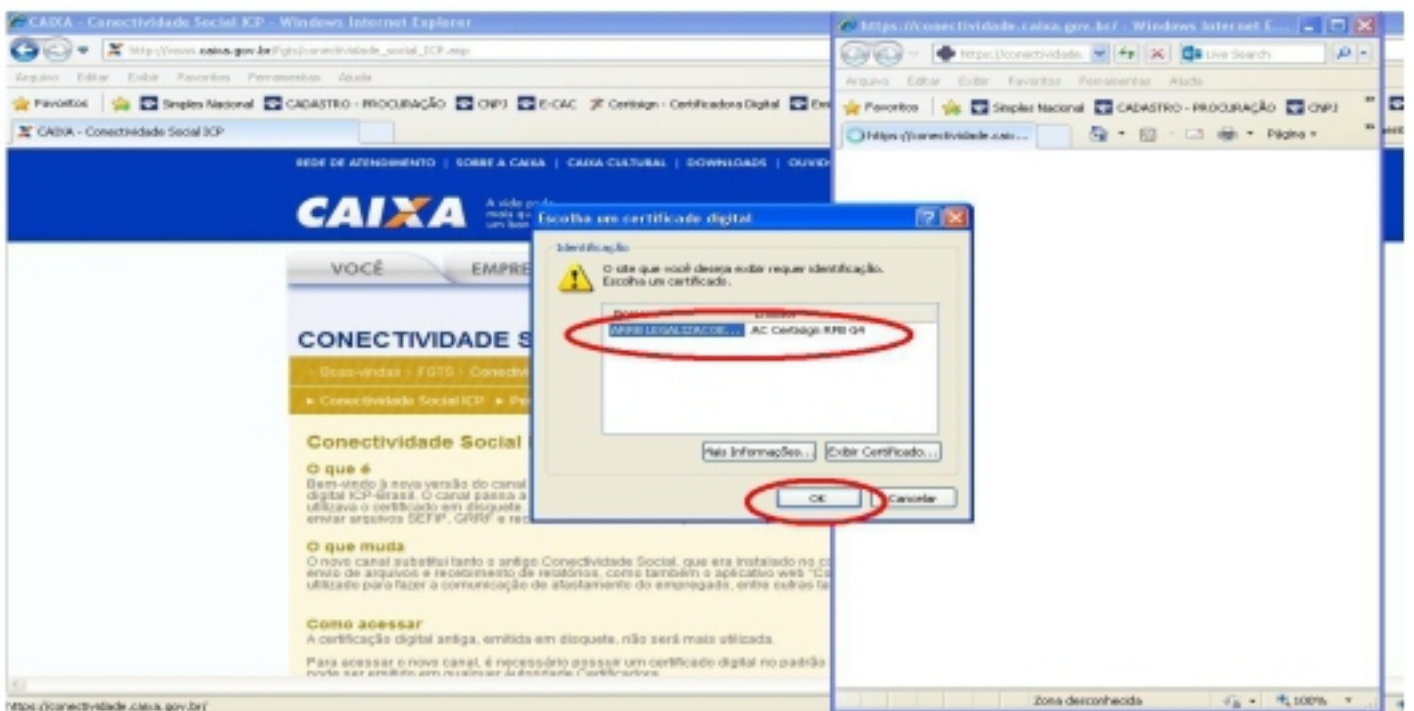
CAIXA - Conectividade Social ICP - Windows Internet Explorer

http://www.caixa.gov.br/fgts/conectividade_social_ICP.asp

Arquivo Editar Exibir Favoritos Ferramentas Ajuda

Favoritos | Simples Nacional | CADASTRO - PROCURAÇÃO | CNPJ | E-CAC | Certisign - Certificadora Digital | Em

CAIXA - Conectividade Social ICP

REDE DE ATENDIMENTO | SOBRE A CAIXA | CAIXA CULTURAL | DOWNLOADS | OUVID

CAIXA

VOCÊ EMPRE

CONECTIVIDADE S

Boas-vindas > FGTS > Conectiv

▸ Conectividade Social ICP ▸ Pe

Conectividade Social

O que é

Bem-vindo à nova versão do canal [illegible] digital ICP-Brasil. O canal passa a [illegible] utilizava o certificado em disquete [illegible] enviar arquivos SEFIP, GRRF e rec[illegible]

O que muda

O novo canal substitui tanto o antigo Conectividade Social, que era instalado no c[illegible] envio de arquivos e recebimento de relatórios, como também o aplicativo web "C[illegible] utilizado para fazer a comunicação de afastamento do empregado, entre outras ta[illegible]

Como acessar

A certificação digital antiga, emitida em disquete, não será mais utilizada.

Para acessar o novo canal, é necessário possuir um certificado digital no padrão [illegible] pode ser emitido em qualquer Autoridade Certificadora

https://conectividade.caixa.gov.br/

Escolha um certificado digital

Identificação

O site que você deseja exibir requer identificação. Escolha um certificado.

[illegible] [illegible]

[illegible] LEGALIZACOE... AC Certisign RFB G4

Mais Informações... Exibir Certificado...

OK Cancelar

https://conectividade.caixa.gov.br/ - Windows Internet E...

https://conectividade. Live Search

Arquivo Editar Exibir Favoritos Ferramentas Ajuda

Favoritos | Simples Nacional | CADASTRO - PROCURAÇÃO | CNPJ

https://conectividade.caix... Página

Zona desconhecida 100%